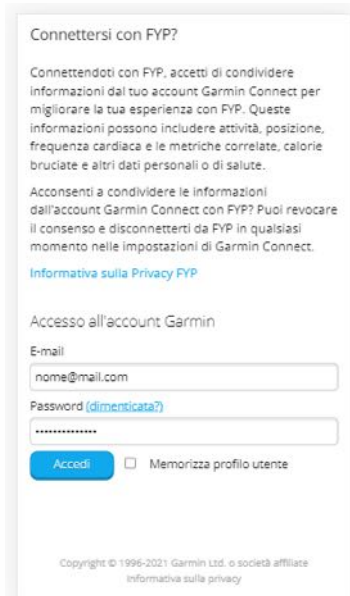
Connettersi con FYP?

Connettendoti con FYP, accetti di condividere informazioni dal tuo account Garmin Connect per migliorare la tua esperienza con FYP. Queste informazioni possono includere attività, posizione, frequenza cardiaca e le metriche correlate, calorie bruciate e altri dati personali o di salute.

Acconsenti a condividere le informazioni dall'account Garmin Connect con FYP? Puoi revocare il consenso e disconnetterti da FYP in qualsiasi momento nelle impostazioni di Garmin Connect.

Informativa sulla Privacy FYP

Accesso all'account Garmin

E-mail

nome@mail.com

Password (dimenticata?)

••••••••••••••

Accedi

Memorizza profilo utente

Copyright © 1996-2021 Garmin Ltd. o società affiliate
Informativa sulla privacy